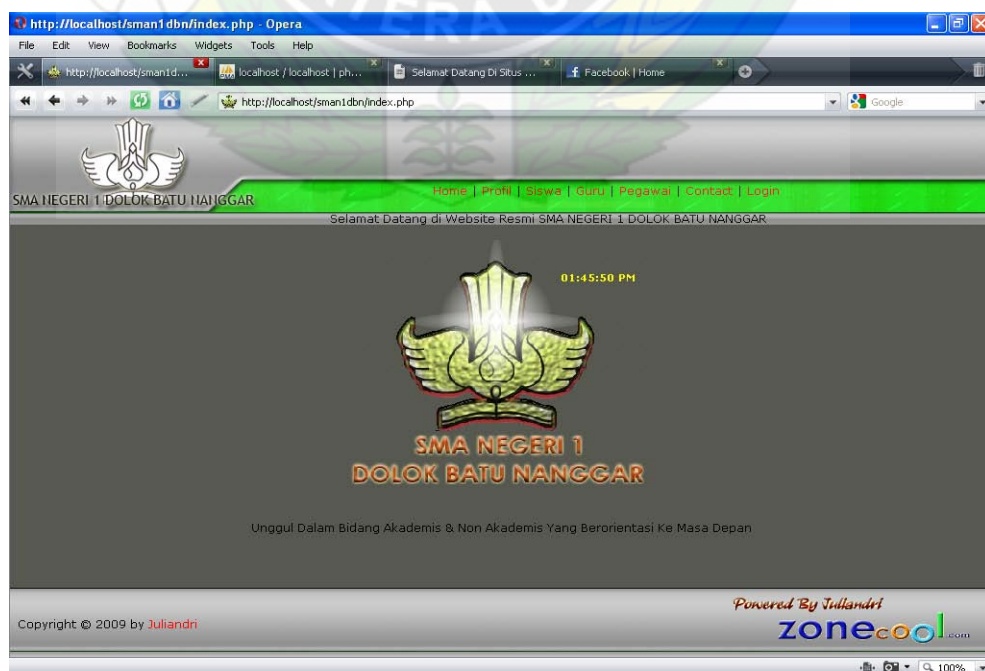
http://localhost/sman1dbn/index.php - Opera

File Edit View Bookmarks Widgets Tools Help

http://localhost/sman1d... localhost / localhost | ph... Selamat Datang Di Situs ... Facebook | Home

http://localhost/sman1dbn/index.php

Google

SMA NEGERI 1 DOLOK BATU NANGGAR

Home | Profil | Siswa | Guru | Pegawai | Contact | Login

Selamat Datang di Website Resmi SMA NEGERI 1 DOLOK BATU NANGGAR

01:45:50 PM

SMA NEGERI 1
DOLOK BATU NANGGAR

Unggul Dalam Bidang Akademis & Non Akademis Yang Berorientasi Ke Masa Depan

Copyright © 2009 by Juliandri

Powered By Juliandri

zonecool.com

100%